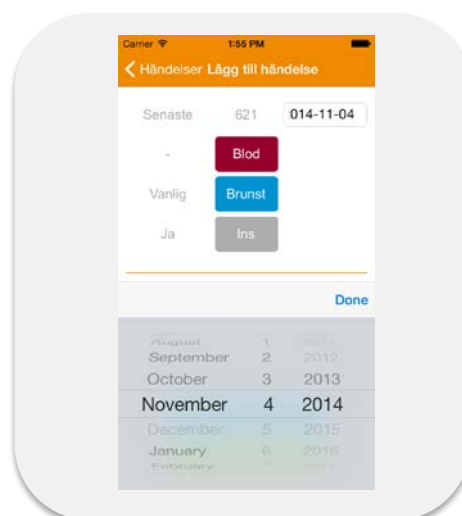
Carrier 1:55 PM

Händelser Lägg till händelse

Senaste 621 014-11-04

- Blod

Vanlig Brunst

Ja Ins

Done

August 1 2011
September 2 2012
October 3 2013
November 4 2014
December 5 2015
January 6 2016
February 7 2017